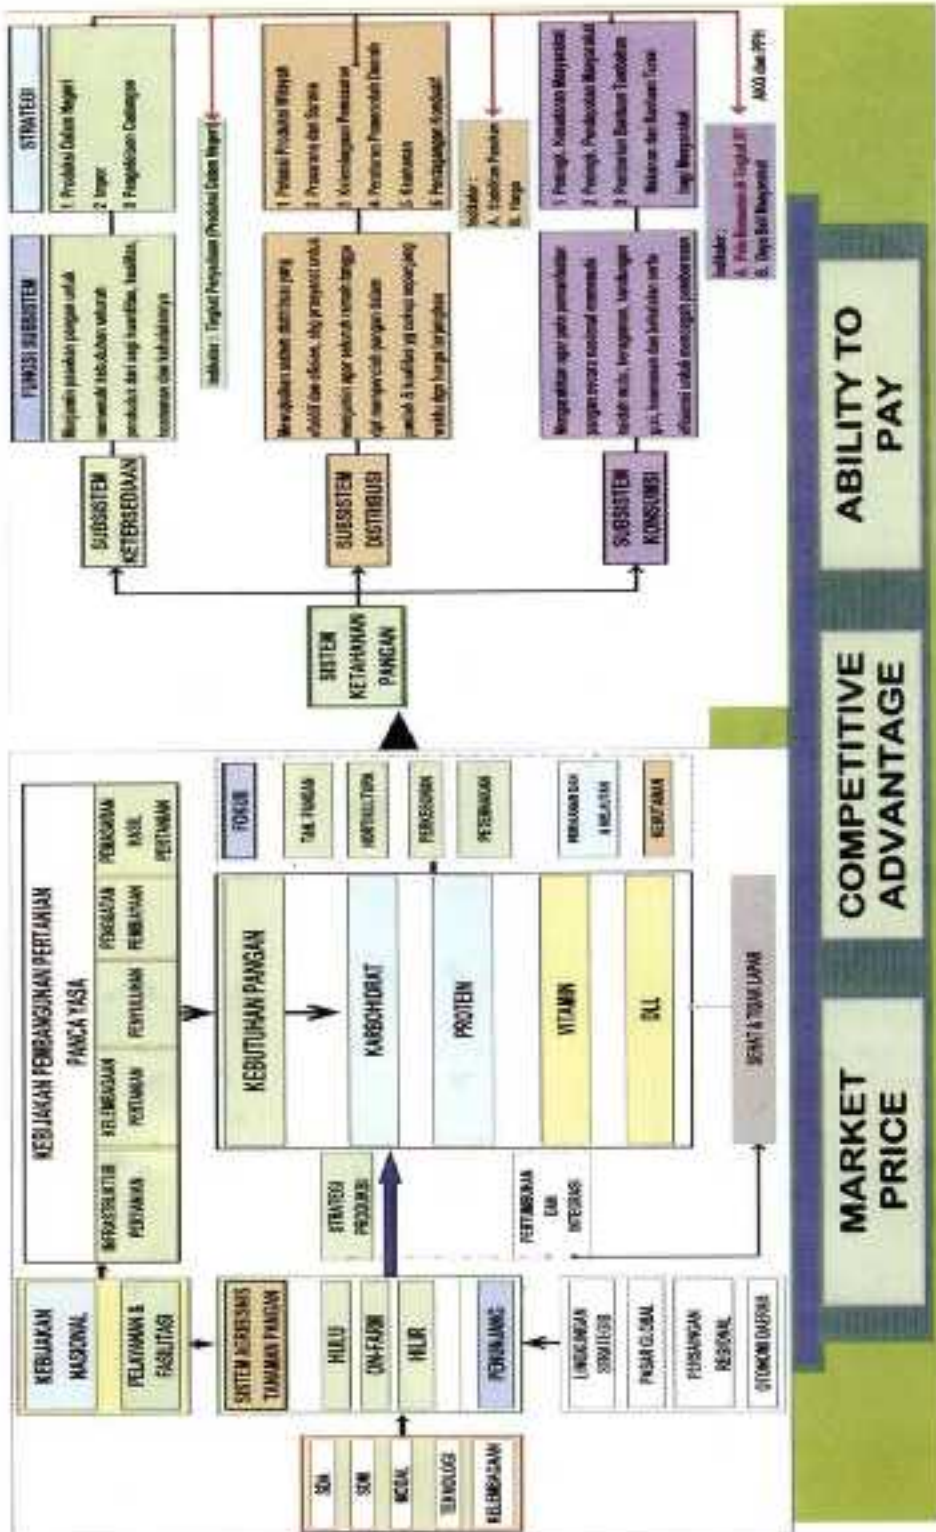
STRATEGI

1. Produksi Dalam Negeri
2. Impor
3. Pengelolaan Cadangan

FUNGSI SUBSISTEM

Menjamin pasokan pangan untuk memenuhi kebutuhan seluruh penduduk dari segi kuantitas, kualitas, keragaman dan keamanannya

Indikator : Tingkat Penyediaan (Produksi Dalam Negeri)

SUBSISTEM KETERSEDIAAN

1. Potensi Produksi Wilayah
2. Prasarana dan Sarana
3. Kelembagaan Pemasaran
4. Peraturan Pemerintah Daerah
5. Keamanan
6. Pelanggaran Kualitas

Mewujudkan sistem distribusi yang efektif dan efisien, sbg prasyarat untuk menjamin agar seluruh rumah tangga dpt memperoleh pangan dalam jumlah & kualitas yg cukup sepanjang waktu dgn harga terjangkau

Indikator :
A. Stabilitas Pasokan
B. Harga

SUBSISTEM DISTRIBUSI

SISTEM KETAHANAN PANGAN

1. Pengt. Kesadaran Masyarakat
2. Pengt. Pendapatan Masyarakat
3. Penelitian Bahan Tambahan Makanan dan Bahan Toxic bagi Masyarakat

Mengarahkan agar pola pemanfaatan pangan secara nasional memenuhi kaidah mutu, keragaman, kandungan gizi, keamanan dan kehalalan serta efisiensi untuk mencegah pemborosan

Indikator :
A. Pola Konsumsi & Tingkat Gizi
B. Daya Beli Masyarakat

SUBSISTEM KONSUMSI

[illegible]

ABILITY TO PAY

COMPETITIVE ADVANTAGE

MARKET PRICE

KEBIJAKAN PEMBANGUNAN PERTANIAN PANCA YASA

INFRASTRUKTUR PERTANIAN | KELEMBAGAAN PERTANIAN | PENYULUHAN | PEMBIAYAAN PEMBANGUNAN | PEMASARAN HASIL PERTANIAN

KEBIJAKAN NASIONAL

PELAYANAN & FASILITASI

SISTEM AGRIBISNIS TANAMAN PANGAN

HULU

ON-FARM

HILIR

PENUNJANG

SDA
SDM
MODAL
TEKNOLOGI
KELEMBAGAAN

LINGKUNGAN STRATEGIS
PASAR GLOBAL
PERUBAHAN REGIONAL
OTONOMI DAERAH

STRATEGI PRODUKSI

PERTIMBANGAN DAN INTEGRASI

KEBUTUHAN PANGAN

KARBOHIDRAT

PROTEIN

VITAMIN

DLL

SIFAT & TEKNIS LAPAN

FOKUS

TAN. PANGAN

HORTIKULTURA

PERKEBUNAN

PETERNAKAN

PERIKANAN DAN KELAUTAN

KEHUTANAN